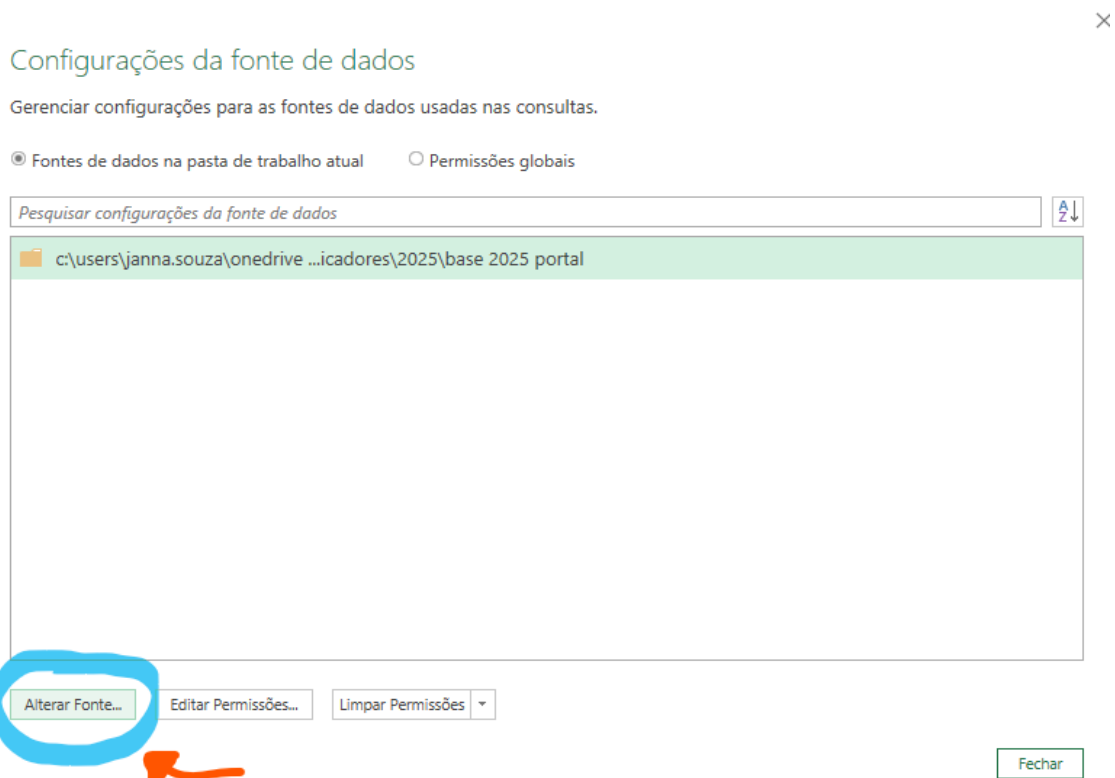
Configurações da fonte de dados

Gerenciar configurações para as fontes de dados usadas nas consultas.

Fontes de dados na pasta de trabalho atual

Permissões globais

Pesquisar configurações da fonte de dados

c:\users\janna.souza\onedrive ...icadores\2025\base 2025 portal

Alterar Fonte...

Editar Permissões...

Limpar Permissões

Fechar